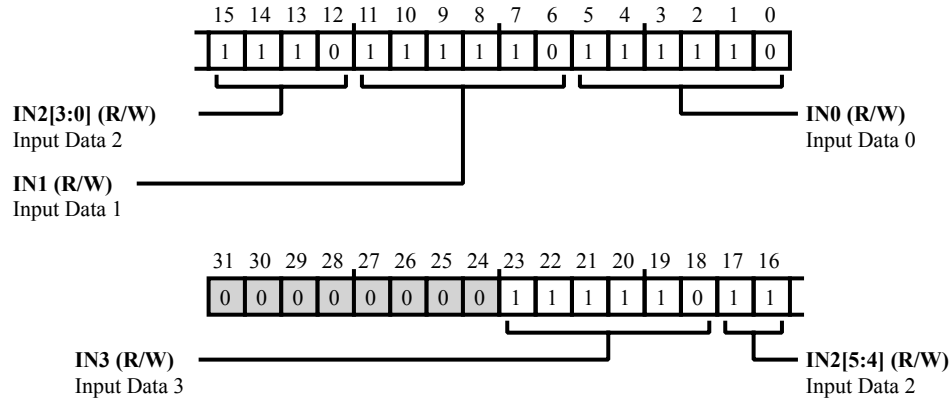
| 15 | 14 | 13 | 12 | 11 | 10 | 9 | 8 | 7 | 6 | 5 | 4 | 3 | 2 | 1 | 0 |
|---|---|---|---|---|---|---|---|---|---|---|---|---|---|---|---|
| 1 | 1 | 1 | 0 | 1 | 1 | 1 | 1 | 1 | 0 | 1 | 1 | 1 | 1 | 1 | 0 |

**IN2[3:0] (R/W)**
Input Data 2

**IN0 (R/W)**
Input Data 0

**IN1 (R/W)**
Input Data 1

| 31 | 30 | 29 | 28 | 27 | 26 | 25 | 24 | 23 | 22 | 21 | 20 | 19 | 18 | 17 | 16 |
|---|---|---|---|---|---|---|---|---|---|---|---|---|---|---|---|
| 0 | 0 | 0 | 0 | 0 | 0 | 0 | 0 | 1 | 1 | 1 | 1 | 1 | 0 | 1 | 1 |

**IN3 (R/W)**
Input Data 3

**IN2[5:4] (R/W)**
Input Data 2